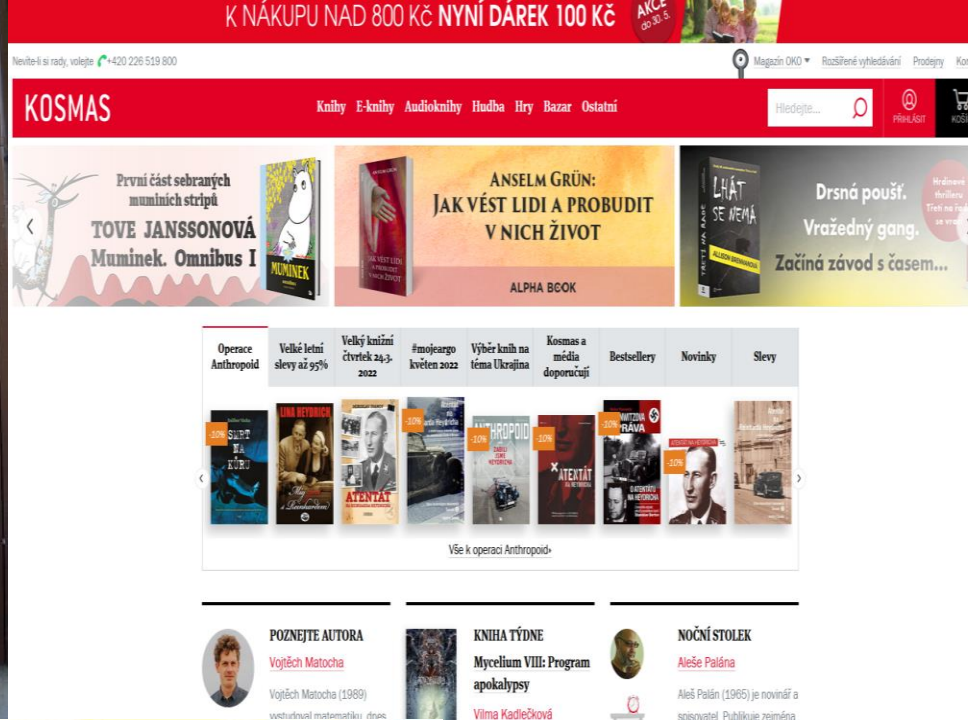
K NÁKUPU NAD 800 Kč NYNÍ DÁREK 100 Kč AKCE do 30. 5.

Nevíte-li si rady, volejte +420 226 519 800

Magazín OKO ▾ Rozšířené vyhledávání Prodejny Kon

KOSMAS

Knihy E-knihy Audioknihy Hudba Hry Bazar Ostatní

Hledejte...

PŘIHLÁSIT KOŠÍ

První část sebraných mumínich stripů
TOVE JANSSONOVÁ
Muminek. Omnibus I

MUMINEK

ANSELM GRÜN:
JAK VÉST LIDI A PROBUDIT V NICH ŽIVOT

JAK VÉST LIDI A PROBUDIT V NICH ŽIVOT

ALPHA BOOK

LHÁT SE NEMÁ

Drsná poušť.
Vražedný gang.
Začíná závod s časem...

Hrdinové thrilleru Třeh na kole se vrací

Operace Anthropoid | Velké letní slevy až 95% | Velký knižní čtvrtek 24.3. 2022 | #mojeargo květen 2022 | Výběr knih na téma Ukrajina | Kosmas a média doporučují | Bestsellery | Novinky | Slevy

-10% SMRT NA KŮRU

LINA HEYDRICH

ATENTÁT

-10%

-10% ANTHROPOID

-10% ATENTÁT

-10% ...VRÁVA

-10%

Vše k operaci Anthropoid›

POZNEJTE AUTORA
Vojtěch Matocha
Vojtěch Matocha (1989) vystudoval matematiku, dnes

KNIHA TÝDNE
Mycelium VIII: Program apokalypsy
Vilma Kadlečková

NOČNÍ STOLEK
Aleše Palána
Aleš Palán (1965) je novinář a spisovatel. Publikuje zejména